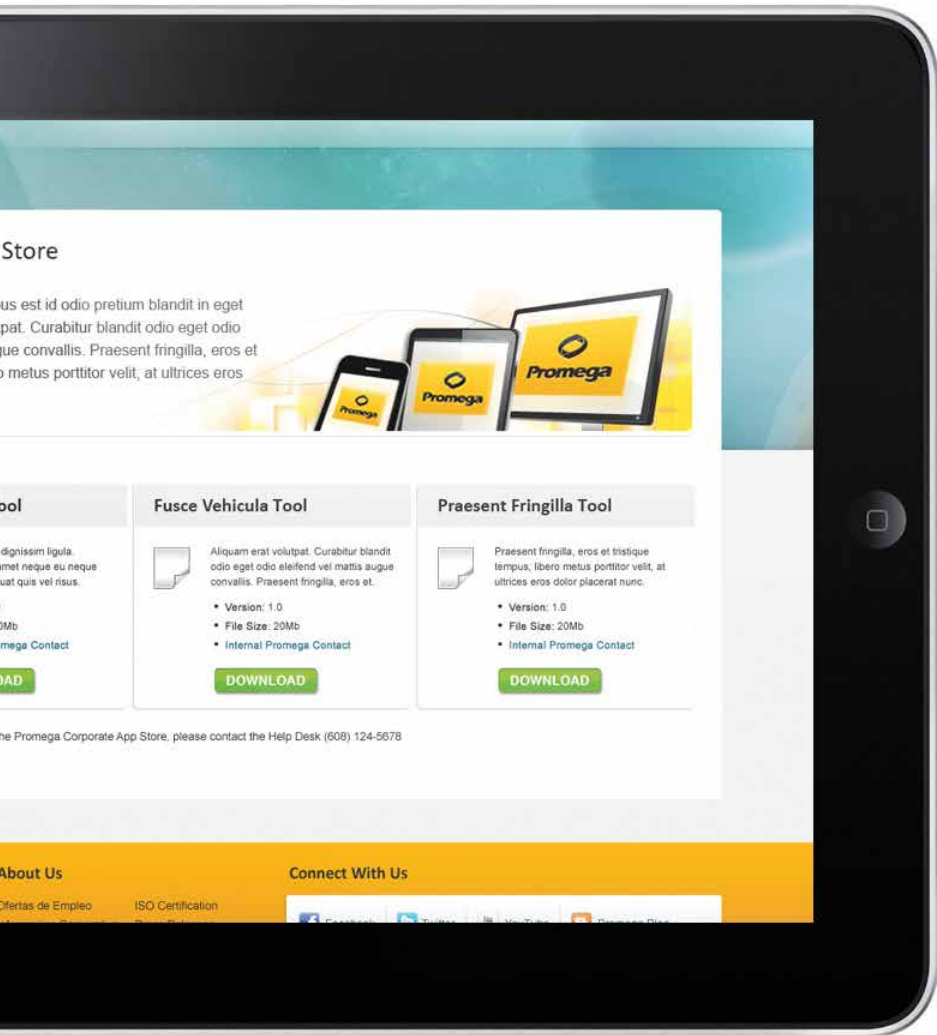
Store

us est id odio pretium blandit in eget pat. Curabitur blandit odio eget odio gue convallis. Praesent fringilla, eros et o metus porttitor velit, at ultrices eros

Promega

Promega

Promega

ool

dignissim ligula. amet neque eu neque uat quis vel risus.

0Mb

mega Contact

OAD

Fusce Vehicula Tool

Aliquam erat volutpat. Curabitur blandit odio eget odio eleifend vel mattis augue convallis. Praesent fringilla, eros et.

• Version: 1.0
• File Size: 20Mb
• Internal Promega Contact

DOWNLOAD

Praesent Fringilla Tool

Praesent fringilla, eros et tristique tempus, libero metus porttitor velit, at ultrices eros dolor placerat nunc.

• Version: 1.0
• File Size: 20Mb
• Internal Promega Contact

DOWNLOAD

he Promega Corporate App Store, please contact the Help Desk (608) 124-5678

About Us

Ofertas de Empleo

ISO Certification

Connect With Us

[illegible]